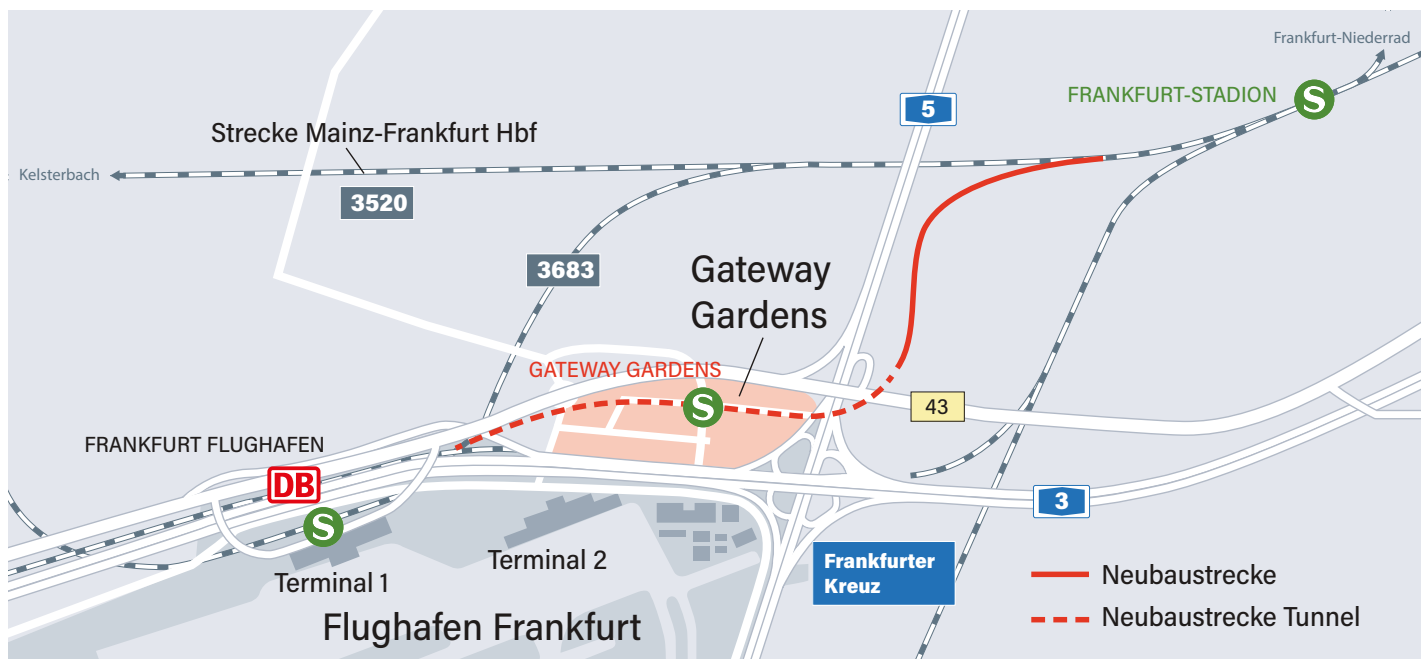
Frankfurt-Niederrad

FRANKFURT-STADION

S

5

Strecke Mainz-Frankfurt Hbf

Kelsterbach

3520

3683

Gateway Gardens

GATEWAY GARDENS

S

43

FRANKFURT FLUGHAFEN

DB

S

3

Terminal 1

Terminal 2

Frankfurter Kreuz

Flughafen Frankfurt

Neubaustrecke

Neubaustrecke Tunnel